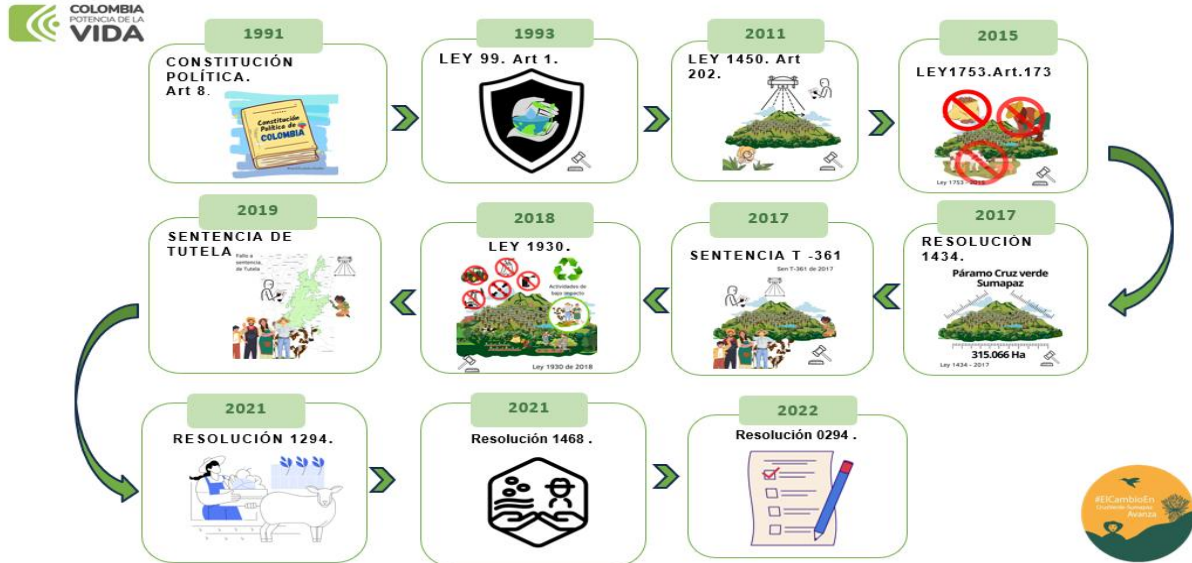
COLOMBIA
POTENCIA DE LA
VIDA

1991
CONSTITUCIÓN POLÍTICA. Art 8.
Constitución Política de COLOMBIA

1993
LEY 99. Art 1.

2011
LEY 1450. Art 202.

2015
LEY1753.Art.173
Ley 1753 - 2015

2019
SENTENCIA DE TUTELA
Fallo a sentencia de Tutela

2018
LEY 1930.
Actividades de bajo impacto
Ley 1930 de 2018

2017
SENTENCIA T -361
Sen T-361 de 2017

2017
RESOLUCIÓN 1434.
Páramo Cruz verde Sumapaz
315.066 Ha
Ley 1434 - 2017

2021
RESOLUCIÓN 1294.

2021
Resolución 1468 .

2022
Resolución 0294 .

#ElCambioEn Cruzverde-Sumapaz Avanza